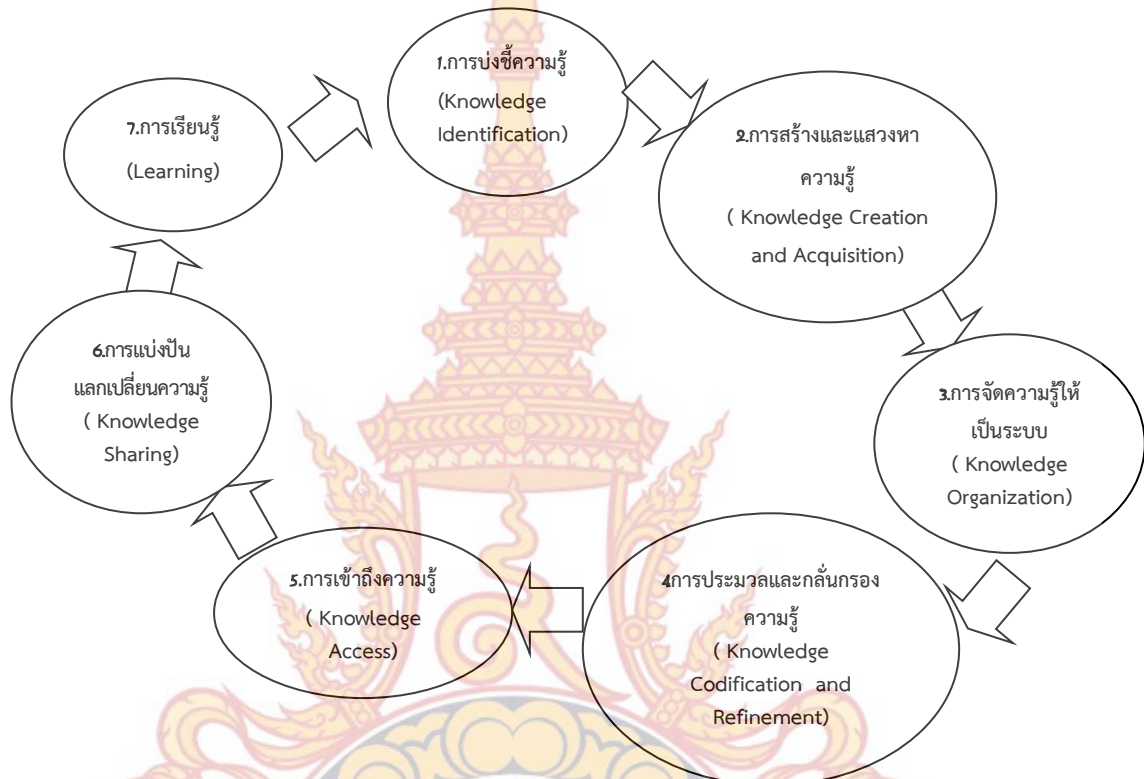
1.การบ่งชี้ความรู้
(Knowledge Identification)

2.การสร้างและแสวงหาความรู้
( Knowledge Creation and Acquisition)

3.การจัดความรู้ให้เป็นระบบ
( Knowledge Organization)

4.การประมวลและกลั่นกรองความรู้
( Knowledge Codification and Refinement)

5.การเข้าถึงความรู้
( Knowledge Access)

6.การแบ่งปันแลกเปลี่ยนความรู้
( Knowledge Sharing)

7.การเรียนรู้
(Learning)